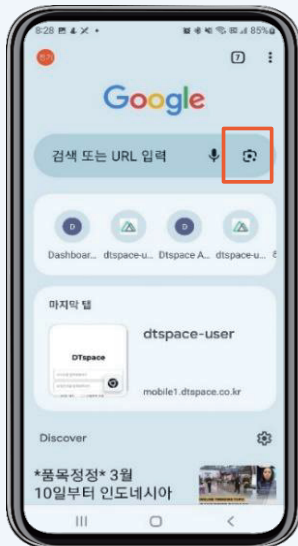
8:28

85%

7

Google

검색 또는 URL 입력

D
Dashboar...

dtspace-u...

D
Dtspace A...

dtspace-u...

마지막 탭

DTspace

dtspace-user

mobile1.dtspace.co.kr

Discover

*품목정정* 3월 10일부터 인도네시아